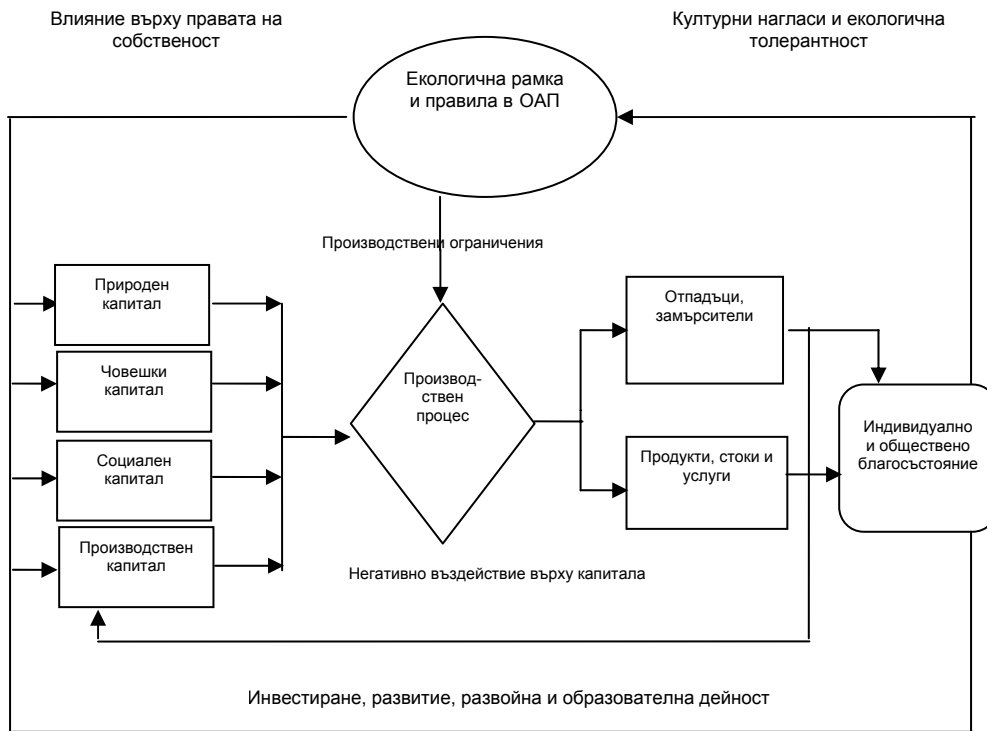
Влияние върху правата на собственост

Културни нагласи и екологична толерантност

Екологична рамка и правила в ОАП

Производствени ограничения

Природен капитал

Човешки капитал

Социален капитал

Производствен капитал

Производ-ствен процес

Отпадъци, замърсители

Продукти, стоки и услуги

Индивидуално и обществено благосъстояние

Негативно въздействие върху капитала

Инвестиране, развитие, развойна и образователна дейност